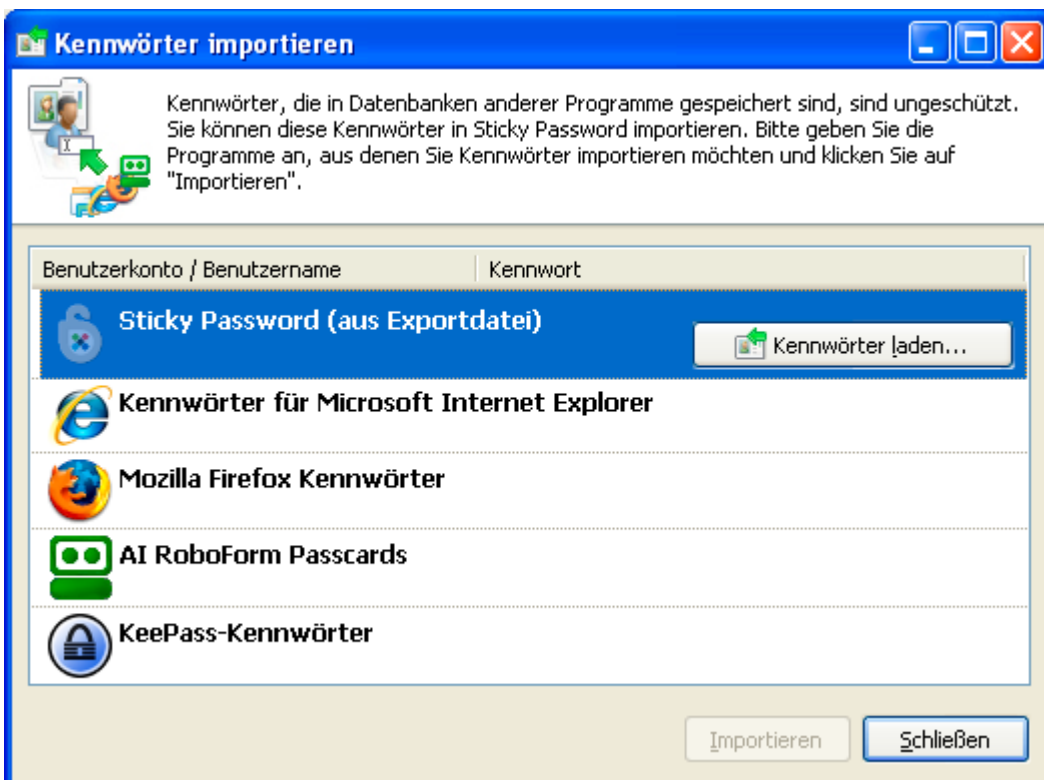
Kennwörter importieren

Kennwörter, die in Datenbanken anderer Programme gespeichert sind, sind ungeschützt. Sie können diese Kennwörter in Sticky Password importieren. Bitte geben Sie die Programme an, aus denen Sie Kennwörter importieren möchten und klicken Sie auf "Importieren".

| Benutzerkonto / Benutzername | Kennwort |
|---|---|
| Sticky Password (aus Exportdatei) | Kennwörter laden... |
| Kennwörter für Microsoft Internet Explorer | |
| Mozilla Firefox Kennwörter | |
| AI RoboForm Passcards | |
| KeePass-Kennwörter | |

Importieren

Schließen